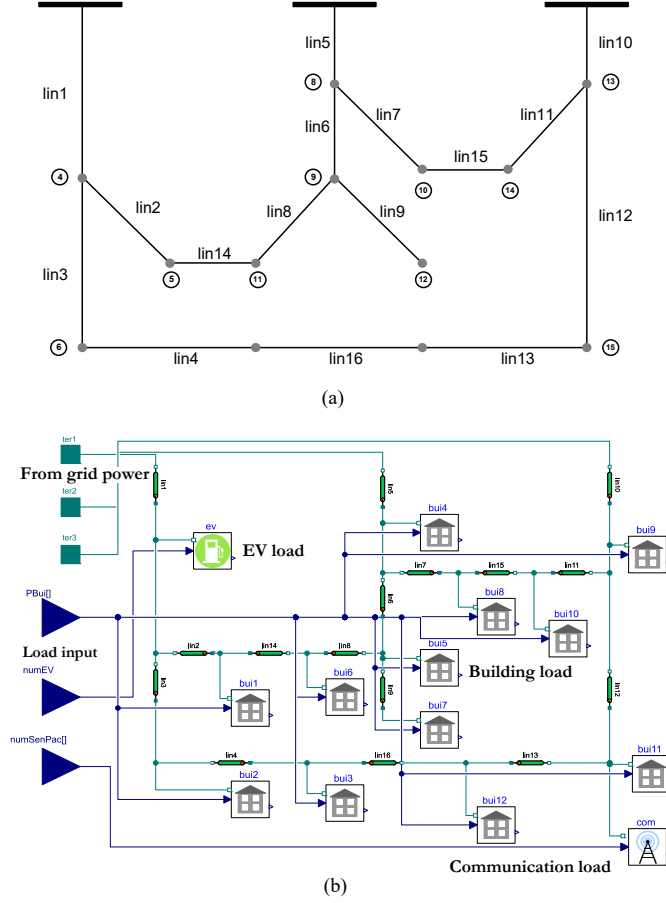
lin1

lin5

lin10

8

13

lin7

lin11

lin6

lin15

4

9

10

14

lin2

lin8

lin9

lin12

lin14

lin3

5

11

12

6

lin4

lin16

lin13

15

(a)

ter1

From grid power

lin1

lin5

lin10

ter2

bui4

bui9

ter3

ev

EV load

lin7

lin15

lin11

PBui[]

lin6

bui8

bui10

Load input

lin2

lin14

lin8

bui5

Building load

numEV

bui6

lin3

bui1

lin9

lin12

bui7

numSenPac[]

lin4

lin16

lin13

bui11

bui2

bui3

bui12

com

Communication load

(b)